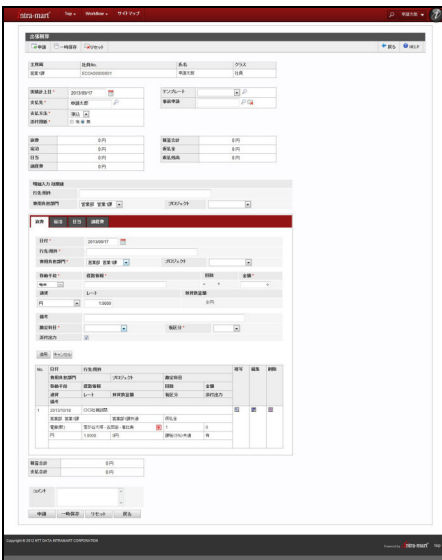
intra-mart Top WorkFlow サイトマップ

出張精算

申請 一時保存 リセット 戻る 使い方

| 所属組織 | 社員No. | 氏名 | クラス |
|---|---|---|---|
| 営業1課 | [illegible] | 申請太郎 | 社員 |

精算申請日 * 2013/09/17
申請者 * 申請太郎
支払方法 * 振込
添付書類 * 有 無
テンプレート
事前申請

| 運賃 | 0円 | 精算合計 | 0円 |
|---|---|---|---|
| 宿泊 | 0円 | 仮払金 | 0円 |
| 日当 | 0円 | 差引残高 | 0円 |
| 諸経費 | 0円 | | |

明細入力 初期値
行先/用件
費用負担部門 営業部 営業1課
プロジェクト

運賃 宿泊 日当 諸経費

日付 * 2013/09/17
行先/用件 *
費用負担部門 * 営業部 営業1課
プロジェクト
移動手段 *
経路情報 *
回数
金額 *
電車
通貨
レート
外貨金額
円
1.0000
0円
備考
勘定科目 *
税区分 *
添付済み

追加 キャンセル

| No. | 日付 | 行先/用件 | | | 帰与 | 編集 | 削除 |
|---|---|---|---|---|---|---|---|
| | 費用負担部門 | | プロジェクト | 勘定科目 | | | |
| | 移動手段 | 経路情報 | | 回数 | 金額 | | |
| | 通貨 | レート | 外貨金額 | 税区分 | 添付済み | | |
| | 備考 | | | | | | |
| 1 | 2013/09/10 | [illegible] | | | | | |
| | 営業部 営業1課 | | 営業部 営業1課 | 旅費交通費 | | | |
| | 電車(片) | 豊洲→大手町→品川駅→新宿 | | 1 | 0 | | |
| | 円 | 1.0000 | 0円 | 課税仕入 | | | |

精算合計 0円
仮払合計 0円

コメント

申請 一時保存 リセット 戻る

Copyright © 2012 NTT DATA INTRAMART CORPORATION
Powered by intra-mart